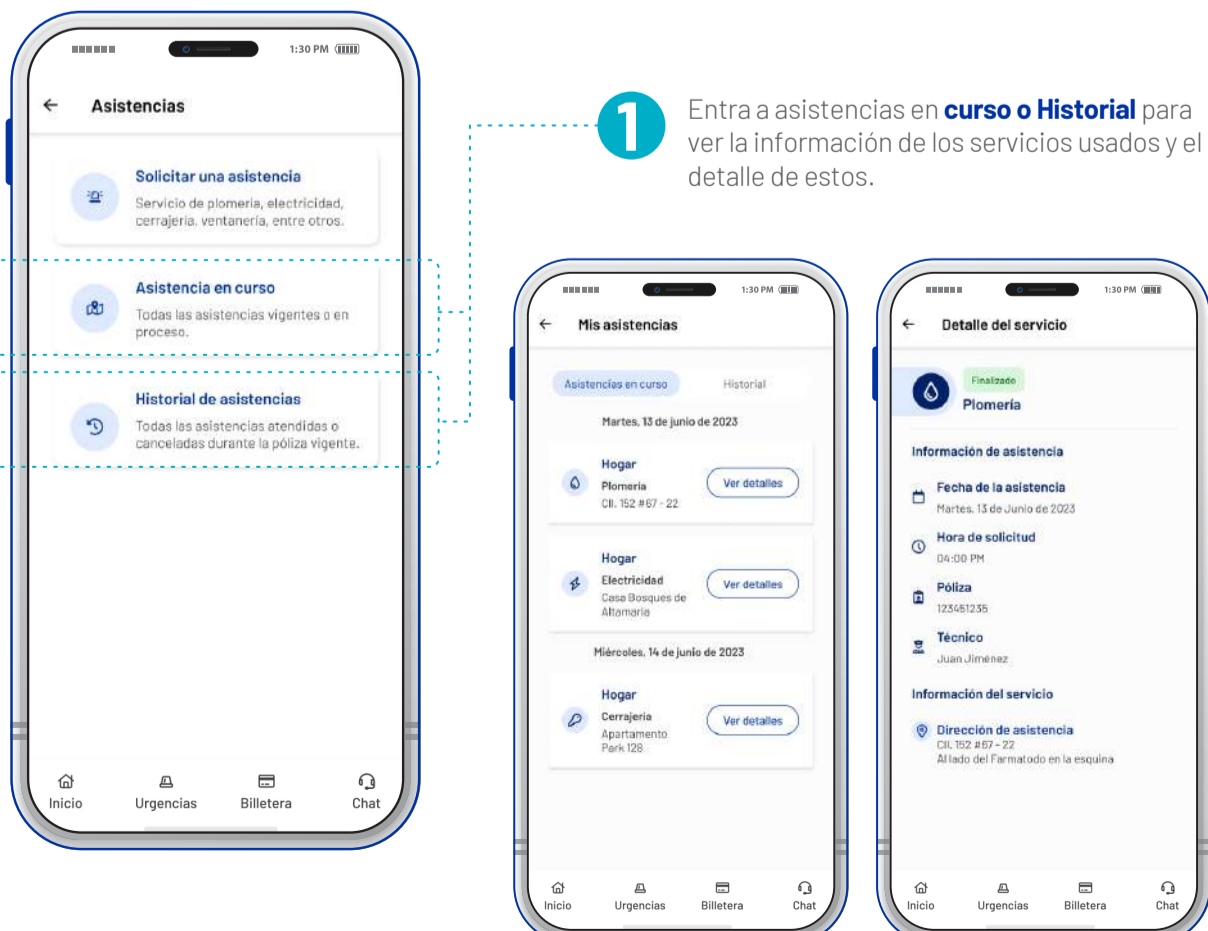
1:30 PM

Asistencias

Solicitar una asistencia
Servicio de plomería, electricidad, cerrajería, ventanería, entre otros.

Asistencia en curso
Todas las asistencias vigentes o en proceso.

Historial de asistencias
Todas las asistencias atendidas o canceladas durante la póliza vigente.

Inicio Urgencias Billetera Chat

1 Entra a asistencias en **curso o Historial** para ver la información de los servicios usados y el detalle de estos.

1:30 PM

Mis asistencias

Asistencias en curso Historial

Martes, 13 de junio de 2023

Hogar
Plomeria
Cll. 152 #67 - 22
Ver detalles

Hogar
Electricidad
Casa Bosques de Altamaria
Ver detalles

Miércoles, 14 de junio de 2023

Hogar
Cerrajeria
Apartamento Park 128
Ver detalles

Inicio Urgencias Billetera Chat

1:30 PM

Detalle del servicio

Finalizado
Plomería

Información de asistencia

Fecha de la asistencia
Martes, 13 de Junio de 2023

Hora de solicitud
04:00 PM

Póliza
123461235

Técnico
Juan Jiménez

Información del servicio

Dirección de asistencia
Cll. 152 #67 - 22
Al lado del Farmatodo en la esquina

Inicio Urgencias Billetera Chat